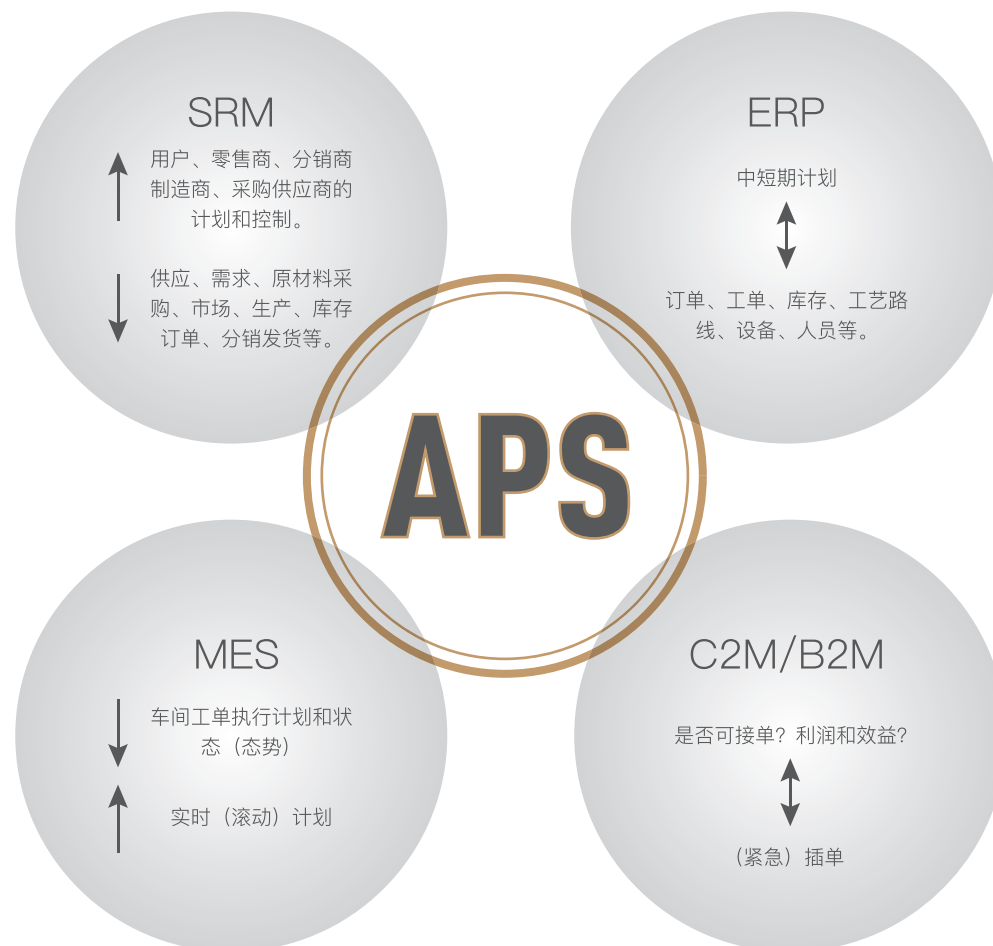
SRM

用户、零售商、分销商制造商、采购供应商的计划和控制。

供应、需求、原材料采购、市场、生产、库存订单、分销发货等。

ERP

中短期计划

订单、工单、库存、工艺路线、设备、人员等。

APS

MES

车间工单执行计划和状态（态势）

实时（滚动）计划

C2M/B2M

是否可接单？利润和效益？

（紧急）插单